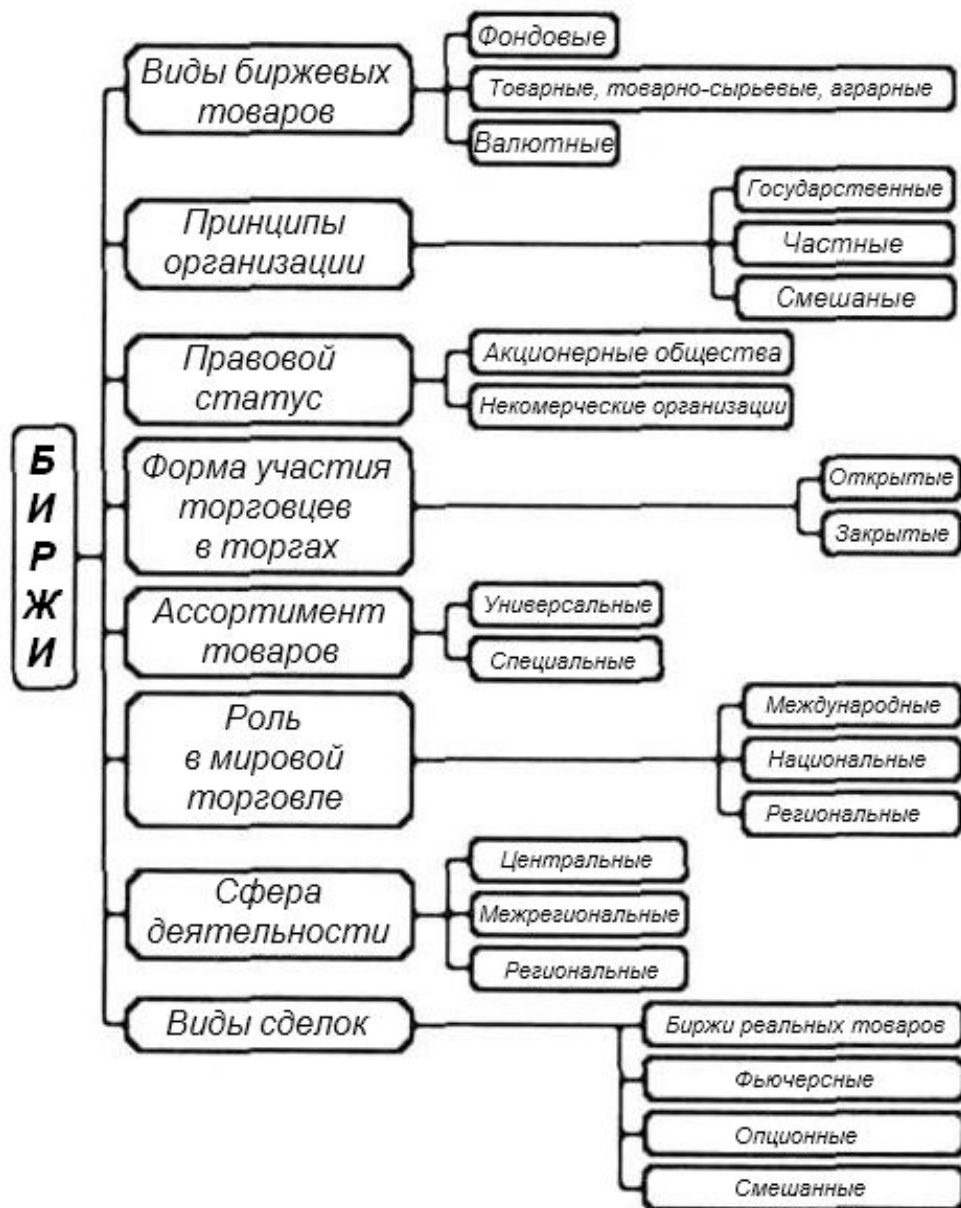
БИРЖИ

Виды биржевых товаров
Фондовые
Товарные, товарно-сырьевые, аграрные
Валютные

Принципы организации
Государственные
Частные
Смешаные

Правовой статус
Акционерные общества
Некомерческие организации

Форма участия торговцев в торгах
Открытые
Закрытые

Ассортимент товаров
Универсальные
Специальные

Роль в мировой торговле
Международные
Национальные
Региональные

Сфера деятельности
Центральные
Межрегиональные
Региональные

Виды сделок
Биржи реальных товаров
Фьючерсные
Опционные
Смешанные